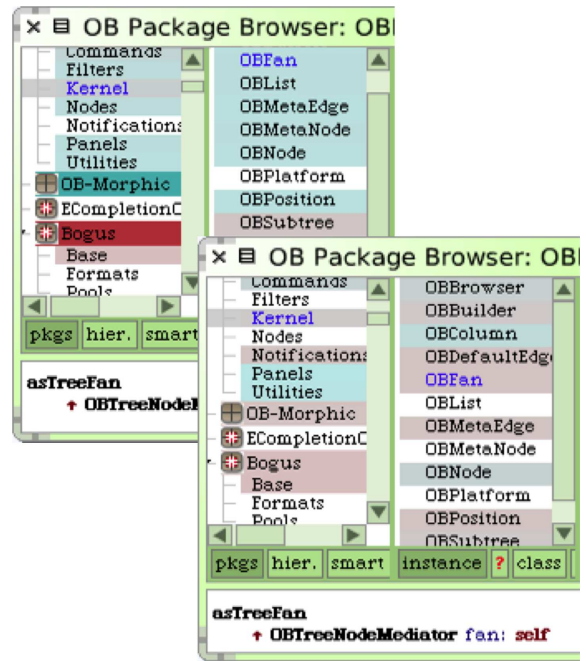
OB Package Browser: OB

Commands
Filters
Kernel
Nodes
Notifications
Panels
Utilities
OB-Morphic
ECompletionC
Bogus
Base
Formats
Pools

OBFan
OBList
OBMetaEdge
OBMetaNode
OBNode
OBPlatform
OBPosition
OBSubtree

pkgs hier. smart

asTreeFan
OBTreeNodeM

OB Package Browser: OB

Commands
Filters
Kernel
Nodes
Notifications
Panels
Utilities
OB-Morphic
ECompletionC
Bogus
Base
Formats
Pools

OBBrowser
OBBuilder
OBColumn
OBDefaultEdge
OBFan
OBList
OBMetaEdge
OBMetaNode
OBNode
OBPlatform
OBPosition
OBSubtree

pkgs hier. smart instance ? class

asTreeFan
OBTreeNodeMediator fan: self